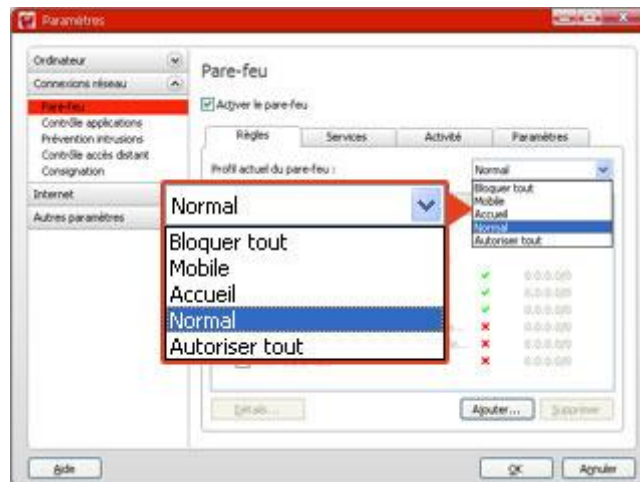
Paramètres

Ordinateur
Connexions réseau
Pare-feu
Contrôle applications
Prévention intrusions
Contrôle accès distant
Consignation
Internet
Autres paramètres

Pare-feu

Activer le pare-feu

Règles | Services | Activité | Paramètres

Profil actuel du pare-feu :

Normal
Bloquer tout
Mobile
Accueil
Normal
Autoriser tout

Normal
Bloquer tout
Mobile
Accueil
Normal
Autoriser tout

0.0.0.0/0
0.0.0.0/0
0.0.0.0/0
0.0.0.0/0
0.0.0.0/0
0.0.0.0/0

Détails...
Ajouter...
Supprimer

Aide
OK
Annuler